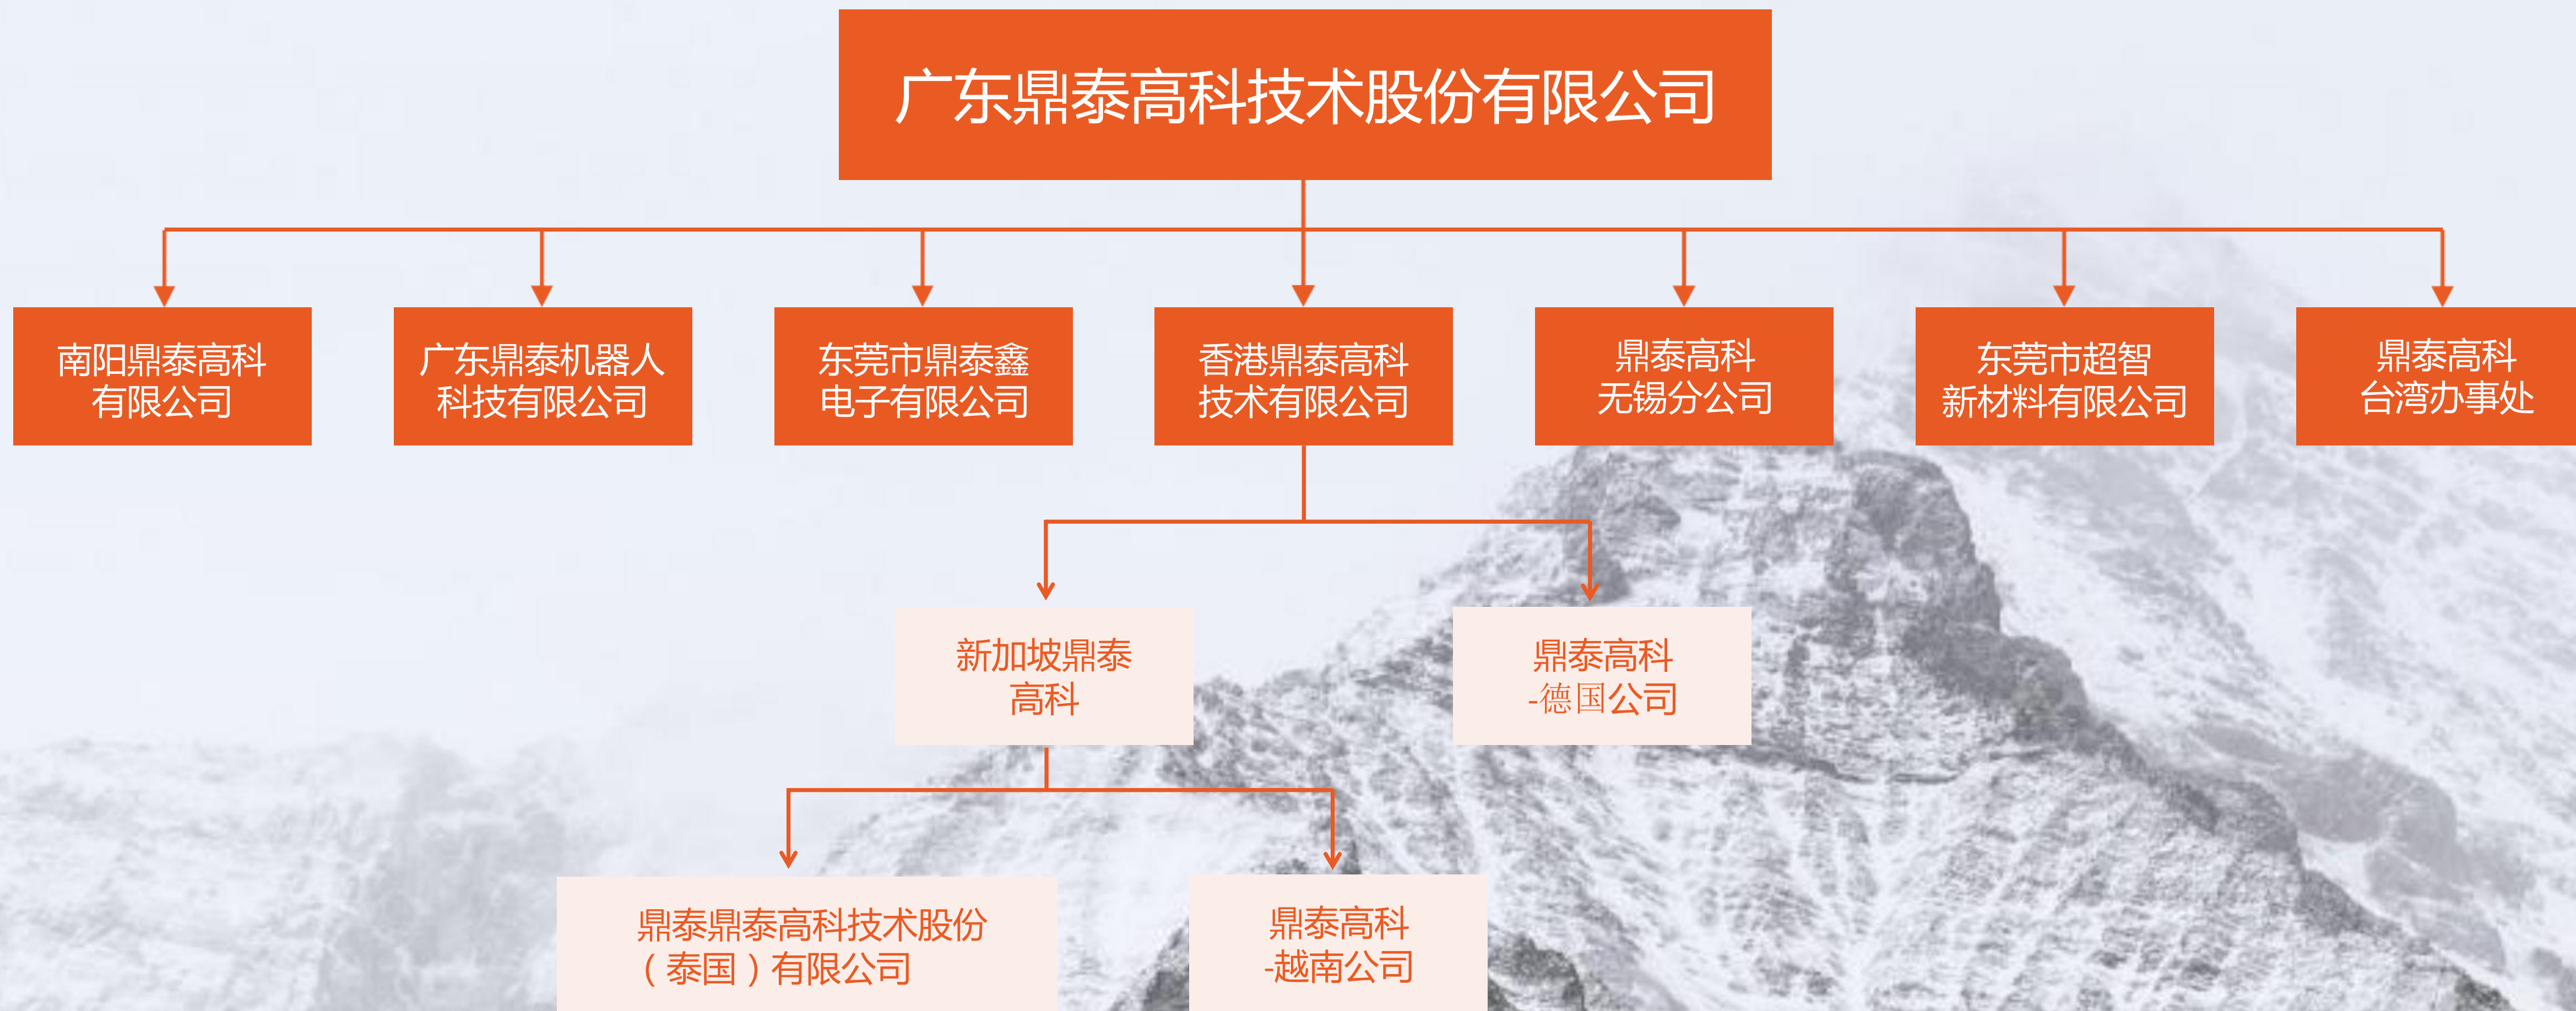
广东鼎泰高科技术股份有限公司

南阳鼎泰高科有限公司

广东鼎泰机器人科技有限公司

东莞市鼎泰鑫电子有限公司

香港鼎泰高科技术有限公司

鼎泰高科无锡分公司

东莞市超智新材料有限公司

鼎泰高科台湾办事处

新加坡鼎泰高科

鼎泰高科-德国公司

鼎泰鼎泰高科技术股份（泰国）有限公司

鼎泰高科-越南公司